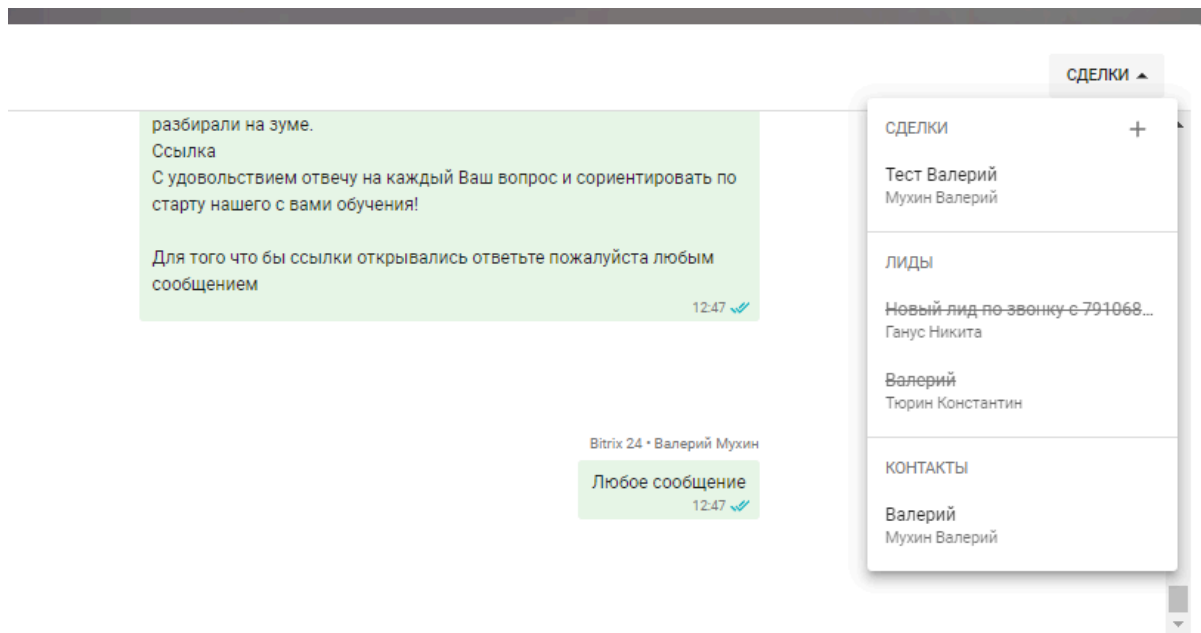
СДЕЛКИ

разбирали на зуме.
Ссылка
С удовольствием отвечу на каждый Ваш вопрос и сориентировать по старту нашего с вами обучения!

Для того что бы ссылки открывались ответьте пожалуйста любым сообщением
12:47

Bitrix 24 • Валерий Мухин
Любое сообщение
12:47

СДЕЛКИ +
Тест Валерий
Мухин Валерий

ЛИДЫ
~~Новый лид по звонку с 791068...~~
Ганус Никита

~~Валерий~~
Тюрин Константин

КОНТАКТЫ
Валерий
Мухин Валерий